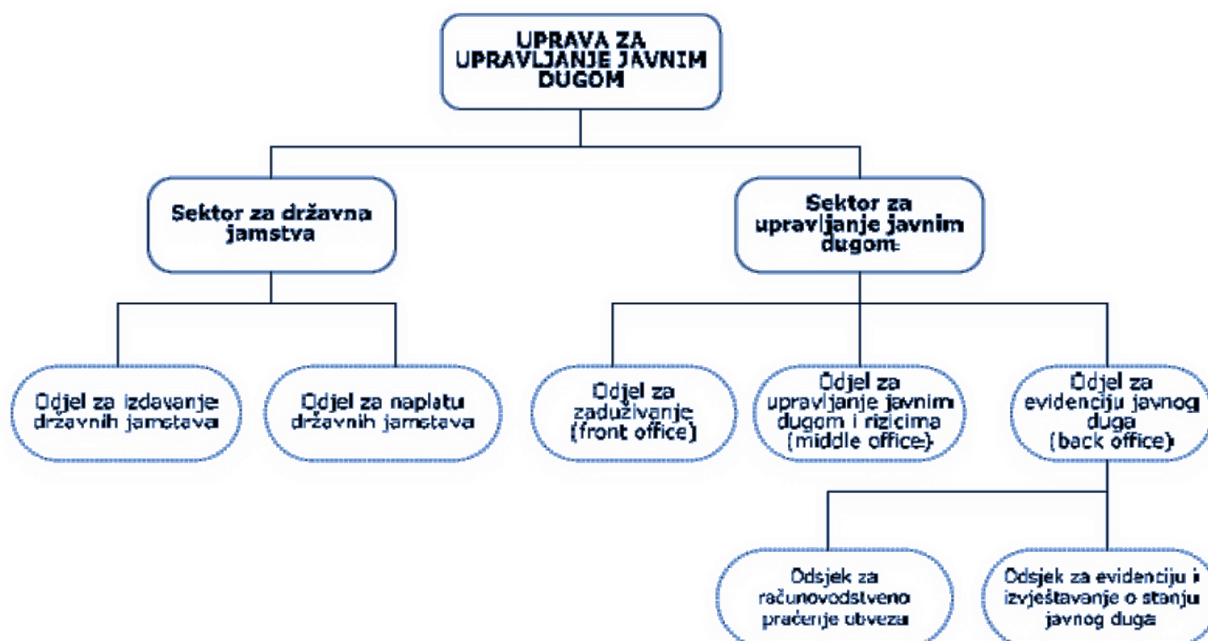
UPRAVA ZA UPRAVLJANJE JAVNIM DUGOM

Sektor za državna jamstva

Sektor za upravljanje javnim dugom

Odjel za izdavanje državnih jamstava

Odjel za naplatu državnih jamstava

Odjel za zaduživanje (front office)

Odjel za upravljanje javnim dugom i rizicima (middle office)

Odjel za evidenciju javnog duga (back office)

Odsjek za računovodstveno praćenje obveza

Odsjek za evidenciju i izvještavanje o stanju javnog duga